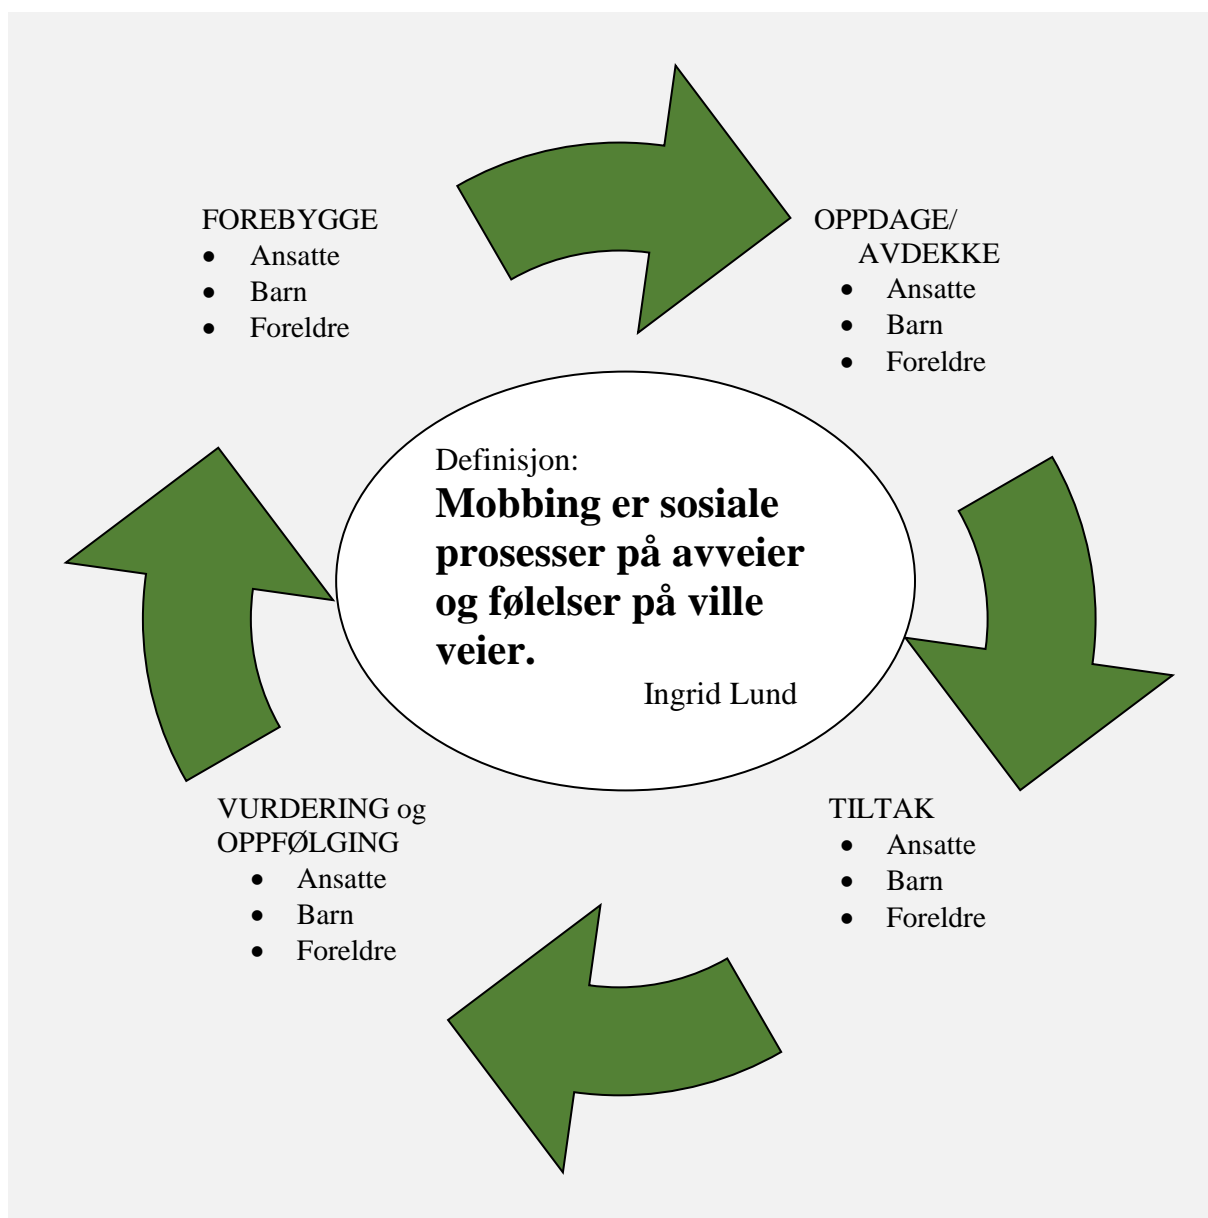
FOREBYGGE
- Ansatte
- Barn
- Foreldre

OPPDAGE/
AVDEKKE
- Ansatte
- Barn
- Foreldre

Definisjon:
**Mobbing er sosiale prosesser på avveier og følelser på ville veier.**
Ingrid Lund

TILTAK
- Ansatte
- Barn
- Foreldre

VURDERING og
OPPFØLGING
- Ansatte
- Barn
- Foreldre